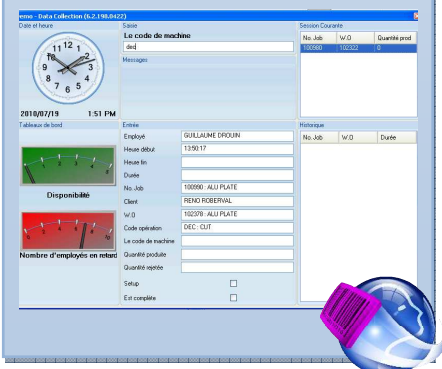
emo - Data Collection (6.2.190.0422)

Date et heure

11 12 1
10 2
9 3
8 4
7 6 5

2018/07/19 1:51 PM

Saisie
Le code de machine
dec

Messages

Session Courante

| No. Job | W.O | Quantité prod |
|---|---|---|
| 100990 | 102322 | 0 |

Tableaux de bord

Disponibilité

Nombre d'employés en retard

Entrée

| | |
|---|---|
| Employé | GUILLAUME DROUIN |
| Heure début | 13:50:17 |
| Heure fin | |
| Durée | |
| No. Job | 100990 : ALU PLATE |
| Client | RENO ROBERVAL |
| W.O | 102378 : ALU PLATE |
| Code opération | DEC : CUT |
| Le code de machine | |
| Quantité produite | |
| Quantité rejetée | |
| Setup | |
| Est complète | |

Historique

| No. Job | W.O | Durée |
|---|---|---|